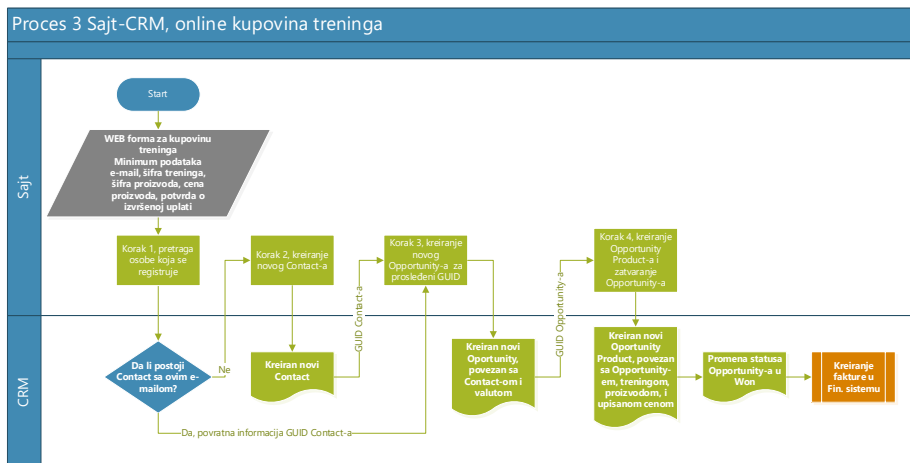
Proces 3 Sajt-CRM, online kupovina treninga

Sajt

CRM

Start

WEB forma za kupovinu treninga
Minimum podataka
e-mail, šifra treninga, šifra proizvoda, cena proizvoda, potvrda o izvršenoj uplati

Korak 1, pretraga osobe koja se registruje

Da li postoji Contact sa ovim e-mailom?

Ne

Korak 2, kreiranje novog Contact-a

Kreiran novi Contact

GUID Contact-a

Korak 3, kreiranje novog Opportunity-a za prosleđeni GUID

Kreiran novi Oportunity, povezan sa Contact-om i valutom

GUID Opportunity-a

Korak 4, kreiranje Opportunity Product-a i zatvaranje Opportunity-a

Kreiran novi Opportunity Product, povezan sa Opportunity-em, treningom, proizvodom, i upisanom cenom

Promena statusa Opportunity-a u Won

Kreiranje fakture u Fin. sistemu

Da, povratna informacija GUID Contact-a